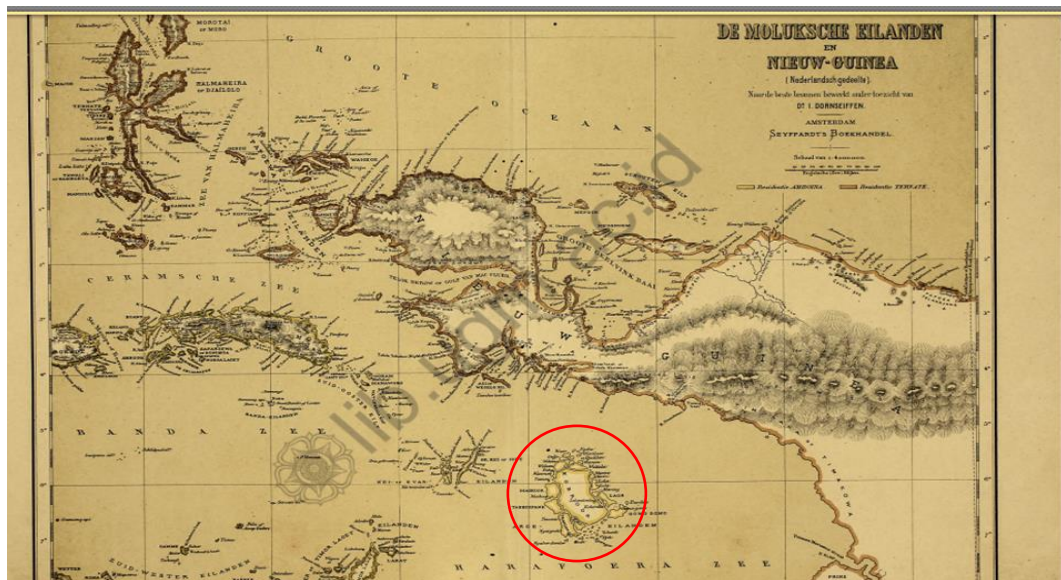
DE MOLUKSCHE EILANDEN
EN
NIEUW-GUINEA
(Nederlandsch gedeelte)
Naar de beste bronnen bewerkt onder toezicht van
Dr. I. DORNSEIFFEN.
AMSTERDAM
SEYFFARDT'S BOEKHANDEL

Residentie AMBOINA
Residentie TERNATE

MOROTAI of MORO
HALMAHEIRA of DJAILOLO
ZEE VAN HALMAHEIRA
GROOTE OCEAAN
CERAMSCHE ZEE
BANDA ZEE
NIEUW GUINEA
GEELVINK BAAI
KEI of EVAN EILANDEN
ARU EILANDEN
ZUID-WESTER EILANDEN
ARAFOERA ZEE

lib.ui.ac.id